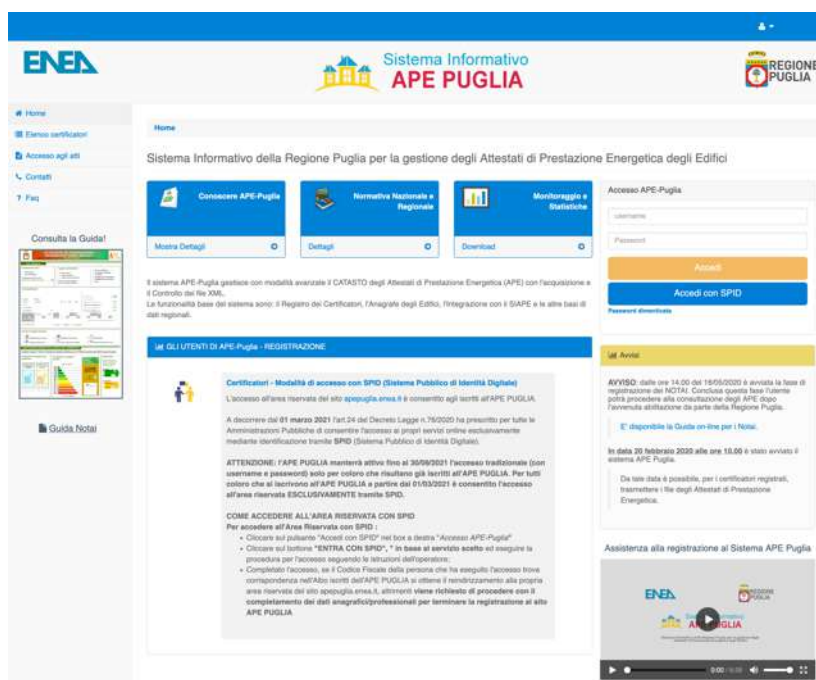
ENEA

Sistema Informativo
APE PUGLIA

REGIONE PUGLIA

Home
Elenco certificatori
Accesso agli atti
Contatti
Faq

Consulta la Guida!

Guida Notai

Home

Sistema Informativo della Regione Puglia per la gestione degli Attestati di Prestazione Energetica degli Edifici

Conoscere APE-Puglia
Mostra Dettagli

Normativa Nazionale e Regionale
Dettagli

Monitoraggio e Statistiche
Download

Il sistema APE-Puglia gestisce con modalità avanzate il CATASTO degli Attestati di Prestazione Energetica (APE) con l'acquisizione e il Controllo dei file XML.
Le funzionalità base del sistema sono: il Registro dei Certificatori, l'Anagrafe degli Edifici, l'Integrazione con il SIAPE e le altre basi di dati regionali.

GLI UTENTI DI APE-Puglia - REGISTRAZIONE

Certificatori - Modalità di accesso con SPID (Sistema Pubblico di Identità Digitale)

L'accesso all'area riservata del sito apepuglia.enea.it è consentito agli iscritti all'APE PUGLIA.

A decorrere dal 01 marzo 2021 l'art.24 del Decreto Legge n.76/2020 ha prescritto per tutte le Amministrazioni Pubbliche di consentire l'accesso ai propri servizi online esclusivamente mediante identificazione tramite SPID (Sistema Pubblico di Identità Digitale).

ATTENZIONE: l'APE PUGLIA manterrà attivo fino al 30/09/2021 l'accesso tradizionale (con username e password) solo per coloro che risultano già iscritti all'APE PUGLIA. Per tutti coloro che si iscrivono all'APE PUGLIA a partire dal 01/03/2021 è consentito l'accesso all'area riservata ESCLUSIVAMENTE tramite SPID.

COME ACCEDERE ALL'AREA RISERVATA CON SPID
Per accedere all'Area Riservata con SPID :
• Cliccare sul pulsante "Accedi con SPID" nel box a destra "Accesso APE-Puglia"
• Cliccare sul bottone "ENTRA CON SPID", " in base al servizio scelto ed eseguire la procedura per l'accesso seguendo le istruzioni dell'operatore;
• Completato l'accesso, se il Codice Fiscale della persona che ha eseguito l'accesso trova corrispondenza nell'Albo iscritti dell'APE PUGLIA si ottiene il reindirizzamento alla propria area riservata del sito apepuglia.enea.it, altrimenti viene richiesto di procedere con il completamento dei dati anagrafici/professionali per terminare la registrazione al sito APE PUGLIA

Accesso APE-Puglia
username
Password
Accedi
Accedi con SPID
Password dimenticata

Avvisi
AVVISO: dalle ore 14.00 del 18/05/2020 è avviata la fase di registrazione dei NOTAI. Conclusa questa fase l'utente potrà procedere alla consultazione degli APE dopo l'avvenuta abilitazione da parte della Regione Puglia.

E' disponibile la Guida on-line per i Notai.

In data 20 febbraio 2020 alle ore 10.00 è stato avviato il sistema APE Puglia.

Da tale data è possibile, per i certificatori registrati, trasmettere i file degli Attestati di Prestazione Energetica.

Assistenza alla registrazione al Sistema APE Puglia

ENEA
REGIONE PUGLIA
APE PUGLIA
0:00 / 0:00